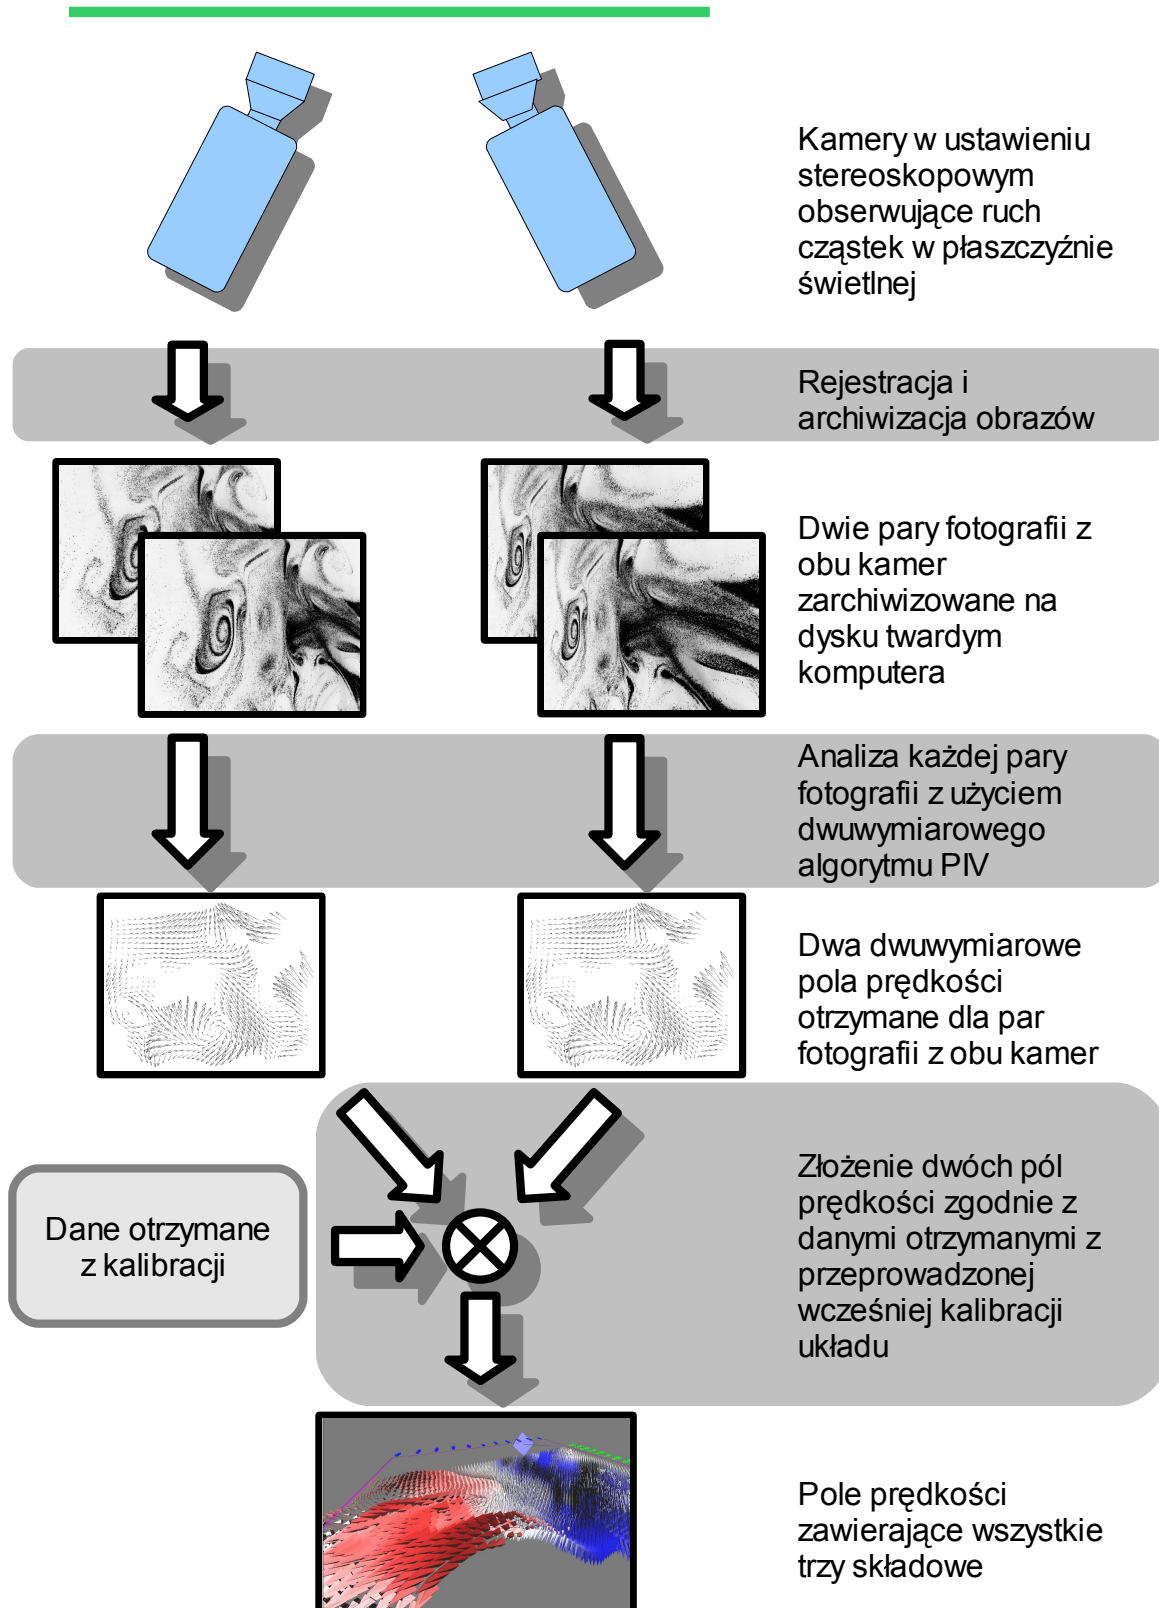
Kamery w ustawieniu stereoskopowym obserwujące ruch cząstek w płaszczyźnie świetlnej

Rejestracja i archiwizacja obrazów

Dwie pary fotografii z obu kamer zarchiwizowane na dysku twardym komputera

Analiza każdej pary fotografii z użyciem dwuwymiarowego algorytmu PIV

Dwa dwuwymiarowe pola prędkości otrzymane dla par fotografii z obu kamer

Dane otrzymane z kalibracji

Złożenie dwóch pól prędkości zgodnie z danymi otrzymanymi z przeprowadzonej wcześniej kalibracji układu

Pole prędkości zawierające wszystkie trzy składowe